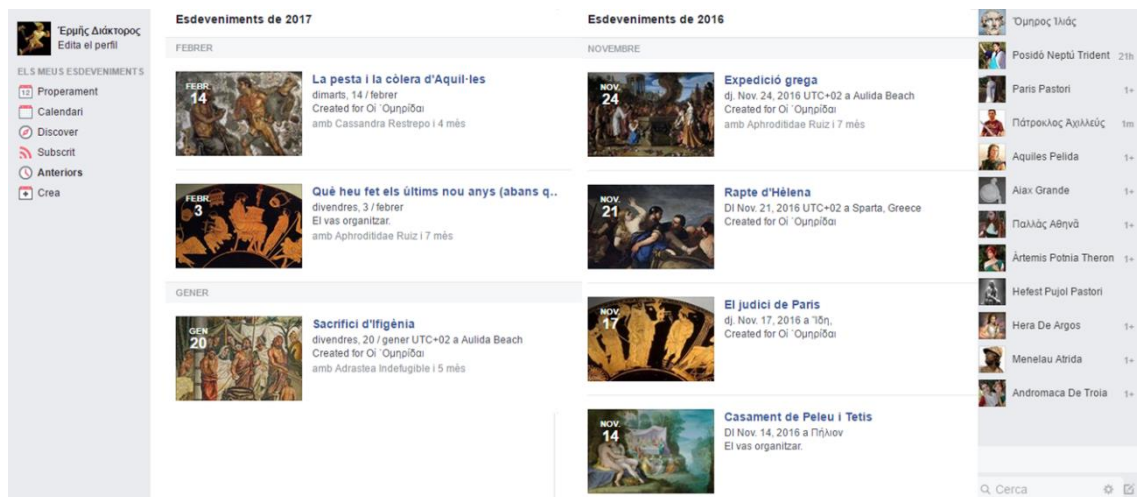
Ἑρμῆς Διάκτορος
Edita el perfil

ELS MEUS ESDEVENIMENTS
Properament
Calendari
Discover
Subscrit
Anteriors
Crea

Esdeveniments de 2017

FEBRER

FEBR. 14
La pesta i la còlera d'Aquil·les
dimarts, 14 / febrer
Created for Οἱ Ὁμηρίδαι
amb Cassandra Restrepo i 4 més

FEBR. 3
Què heu fet els últims nou anys (abans q...
divendres, 3 / febrer
El vas organitzar.
amb Aphroditdae Ruiz i 7 més

GENER

GEN. 20
Sacrifici d'Ifigènia
divendres, 20 / gener UTC+02 a Aulida Beach
Created for Οἱ Ὁμηρίδαι
amb Adrastea Indefugible i 5 més

Esdeveniments de 2016

NOVEMBRE

NOV. 24
Expedició grega
dj. Nov. 24, 2016 UTC+02 a Aulida Beach
Created for Οἱ Ὁμηρίδαι
amb Aphroditdae Ruiz i 7 més

NOV. 21
Rapte d'Hèlena
Dl Nov. 21, 2016 UTC+02 a Sparta, Greece
Created for Οἱ Ὁμηρίδαι

NOV. 17
El judici de Paris
dj. Nov. 17, 2016 a Ἴδη,
Created for Οἱ Ὁμηρίδαι

NOV. 14
Casament de Peleu i Tetis
Dl Nov. 14, 2016 a Πήλιον
El vas organitzar.

Ὅμηρος Ἰλιάς
Posidó Neptú Trident 21h
Paris Pastori 1+
Πάτροκλος Ἀχιλλεύς 1m
Aquiles Pelida 1+
Aiax Grande 1+
Παλλὰς Ἀθηνᾶ 1+
Àrtemis Potnia Theron 1+
Hefest Pujol Pastori
Hera De Argos 1+
Menelau Atrida 1+
Andromaca De Troia 1+

Cerca